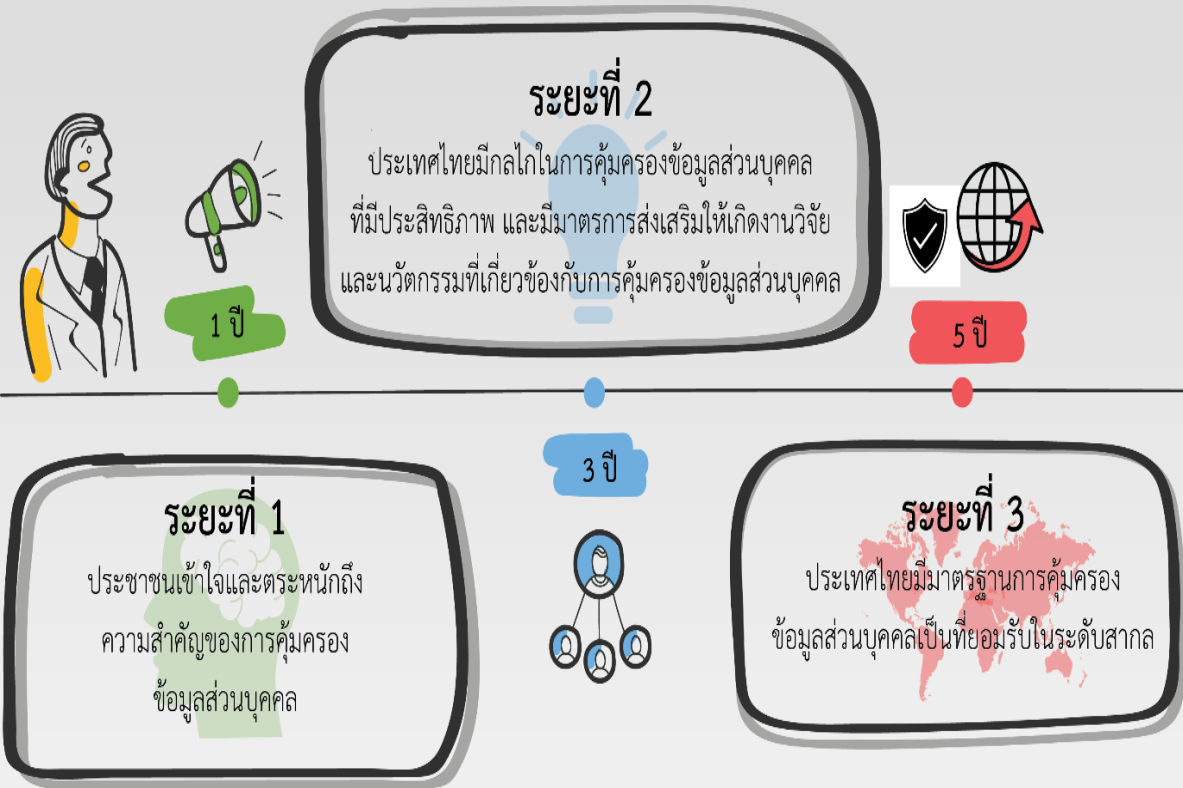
ระยะที่ 2

ประเทศไทยมีกลไกในการคุ้มครองข้อมูลส่วนบุคคล ที่มีประสิทธิภาพ และมีมาตรการส่งเสริมให้เกิดงานวิจัย และนวัตกรรมที่เกี่ยวข้องกับการคุ้มครองข้อมูลส่วนบุคคล

1 ปี

5 ปี

3 ปี

ระยะที่ 1

ประชาชนเข้าใจและตระหนักถึง ความสำคัญของการคุ้มครอง ข้อมูลส่วนบุคคล

ระยะที่ 3

ประเทศไทยมีมาตรฐานการคุ้มครอง ข้อมูลส่วนบุคคลเป็นที่ยอมรับในระดับสากล